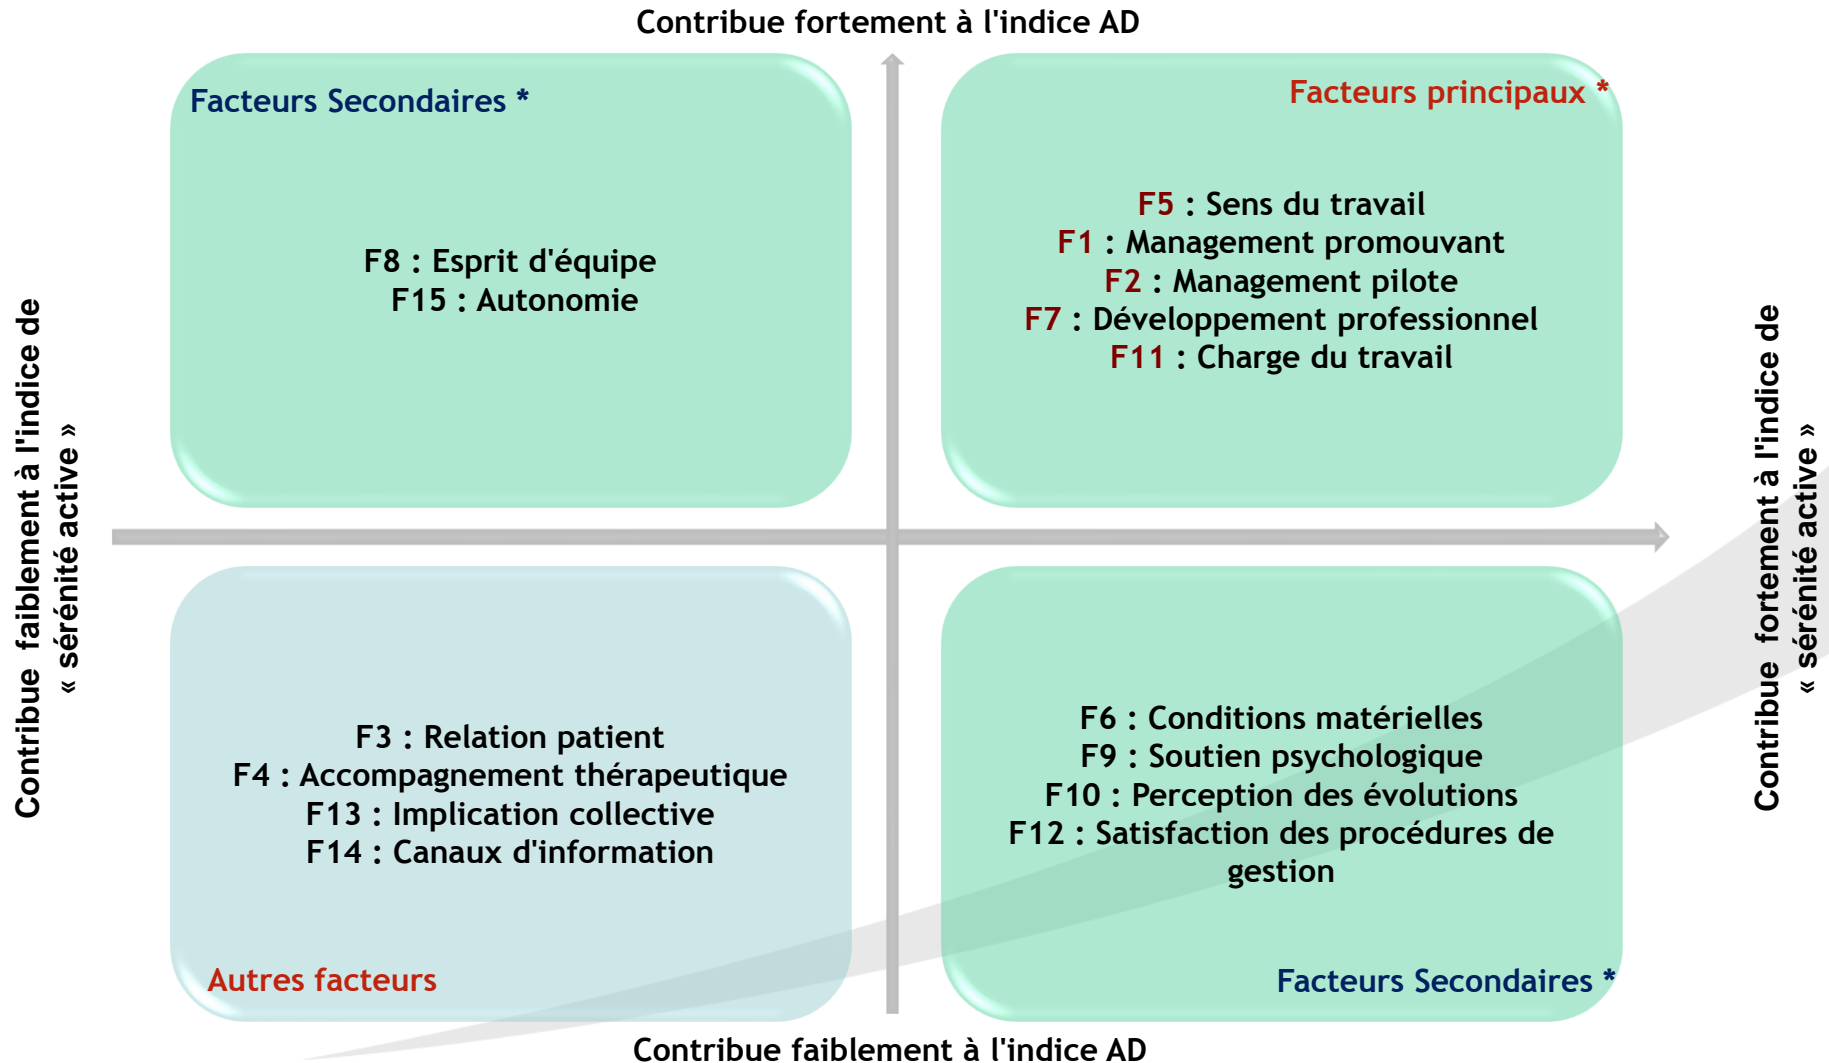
Contribue fortement à l'indice AD

Contribue faiblement à l'indice de « sérénité active »

Facteurs Secondaires *

F8 : Esprit d'équipe
F15 : Autonomie

Facteurs principaux *

F5 : Sens du travail
F1 : Management promouvant
F2 : Management pilote
F7 : Développement professionnel
F11 : Charge du travail

Contribue fortement à l'indice de « sérénité active »

F3 : Relation patient
F4 : Accompagnement thérapeutique
F13 : Implication collective
F14 : Canaux d'information

Autres facteurs

F6 : Conditions matérielles
F9 : Soutien psychologique
F10 : Perception des évolutions
F12 : Satisfaction des procédures de gestion

Facteurs Secondaires *

Contribue faiblement à l'indice AD